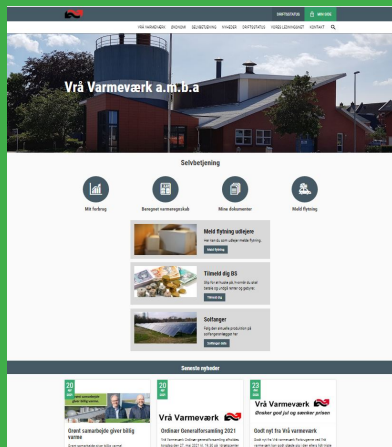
DRIFTSSTATUS MIN SIDE

VRÅ VARMEVÆRK ØKONOMI SELVBETJENING NYHEDER DRIFTSSTATUS VORES LEDNINGSNET KONTAKT

Vrå Varmeværk a.m.b.a

Selvbetjening

Mit forbrug

Beregnet varmeregnskab

Mine dokumenter

Meld flytning

Meld flytning udlejere

Her kan du som udlejer melde flytning.

Meld flytning

Tilmeld dig BS

Slip for at huske på hvornår du skal betale og undgå rykker og gebyrer.

Tilmeld dig

Solfanger

Følg den aktuelle produktion på solfangeranlægget her.

Solfanger data

Seneste nyheder

20

Grønt samarbejde giver billig varme

Grønt samarbejde giver billig varme

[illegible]

20

Vrå Varmeværk

Ordinær Generalforsamling 2021

Vrå Varmeværk Ordinær generalforsamling afholdes torsdag den 27. maj 2021 kl. 19.30 på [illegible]

22

Vrå Varmeværk

Ønsker god jul og sænker prisen

Godt nyt fra Vrå varmeværk

Godt nyt fra Vrå varmeværk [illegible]